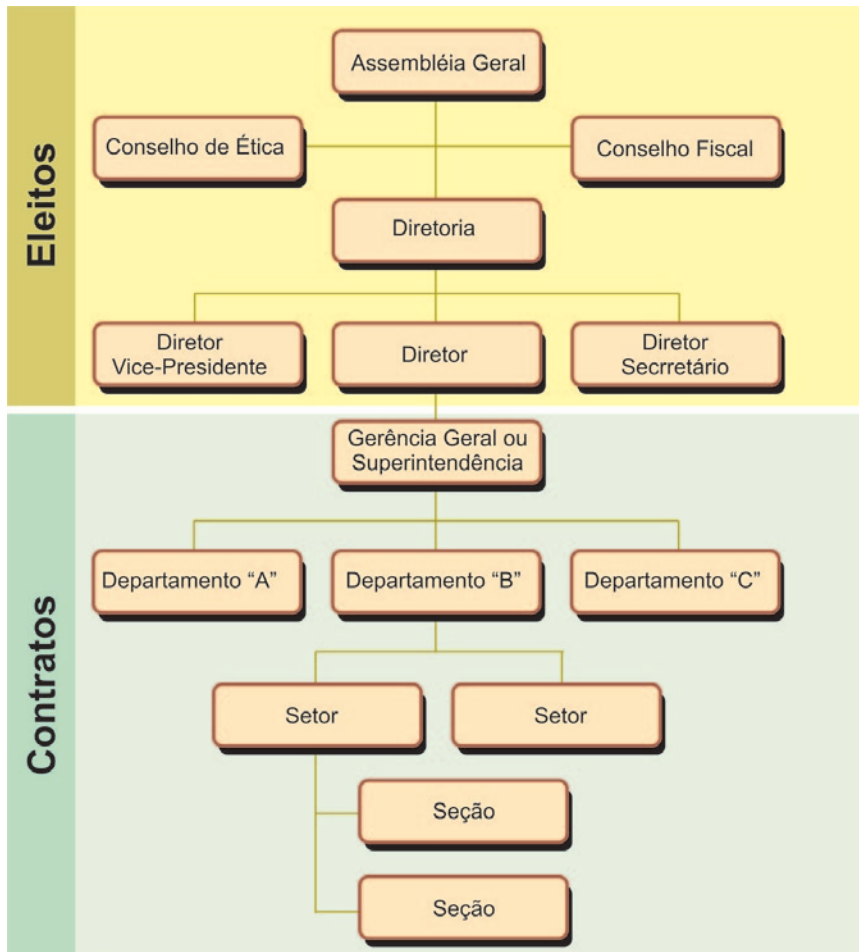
Eleitos

Assembléia Geral

Conselho de Ética

Conselho Fiscal

Diretoria

Diretor Vice-Presidente

Diretor

Diretor Secrretário

Contratos

Gerência Geral ou Superintendência

Departamento “A”

Departamento “B”

Departamento “C”

Setor

Setor

Seção

Seção